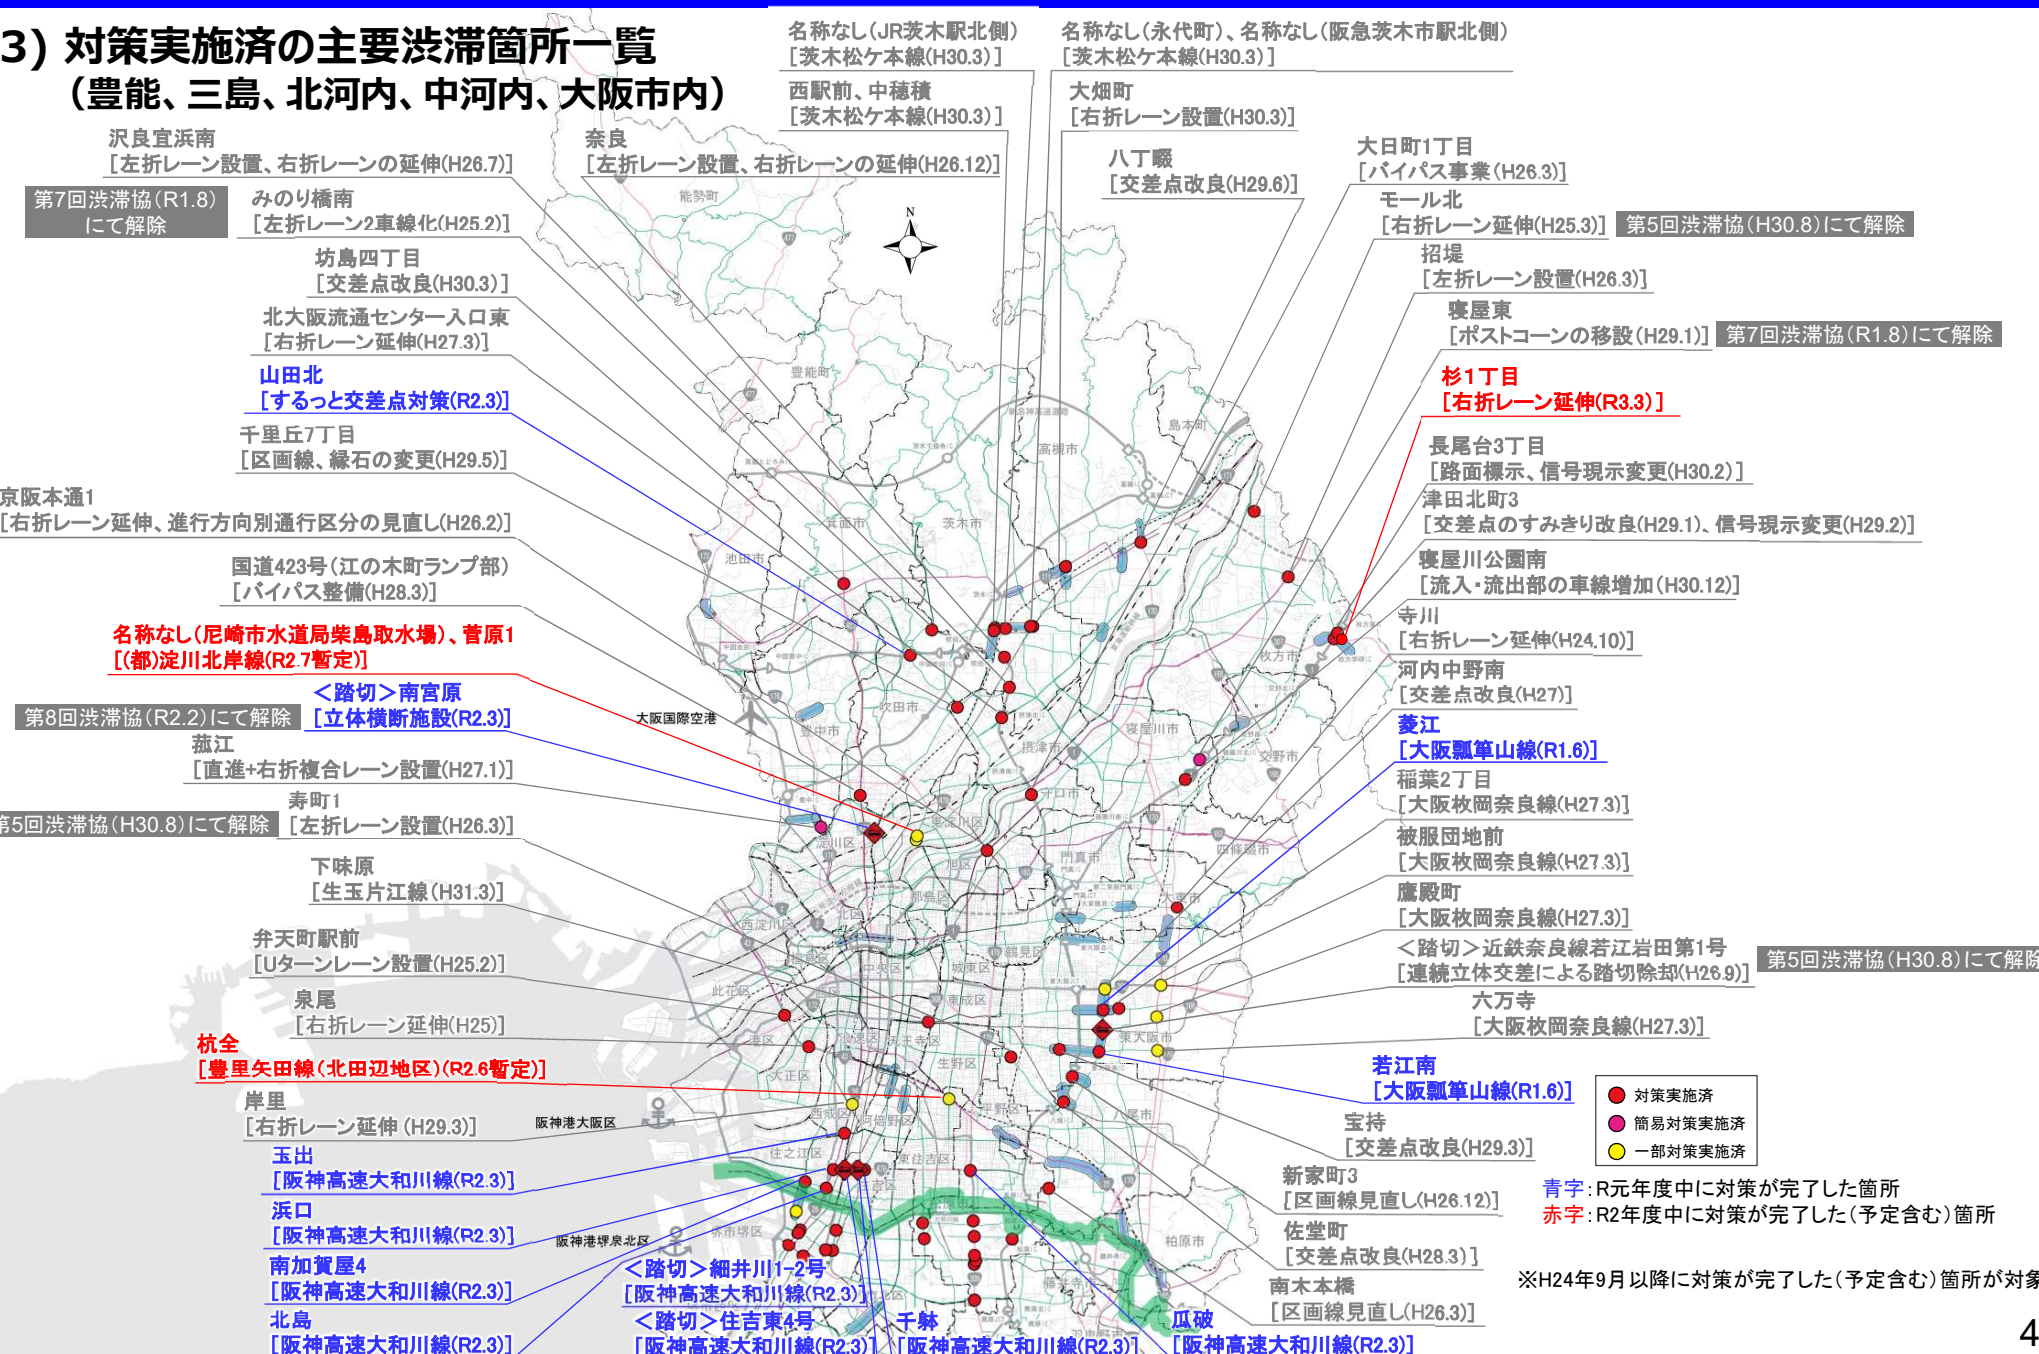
3) 対策実施済の主要渋滞箇所一覧
(豊能、三島、北河内、中河内、大阪市内)

名称なし(JR茨木駅北側)
[茨木松ケ本線(H30.3)]

名称なし(永代町)、名称なし(阪急茨木市駅北側)
[茨木松ケ本線(H30.3)]

西駅前、中穂積
[茨木松ケ本線(H30.3)]

大畑町
[右折レーン設置(H30.3)]

沢良宜浜南
[左折レーン設置、右折レーンの延伸(H26.7)]

奈良
[左折レーン設置、右折レーンの延伸(H26.12)]

八丁畷
[交差点改良(H29.6)]

大日町1丁目
[バイパス事業(H26.3)]

第7回渋滞協(R1.8)にて解除

みのり橋南
[左折レーン2車線化(H25.2)]

モール北
[右折レーン延伸(H25.3)]

第5回渋滞協(H30.8)にて解除

招堤
[左折レーン設置(H26.3)]

坊島四丁目
[交差点改良(H30.3)]

寝屋東
[ポストコーンの移設(H29.1)]

第7回渋滞協(R1.8)にて解除

北大阪流通センター入口東
[右折レーン延伸(H27.3)]

山田北
[するっと交差点対策(R2.3)]

杉1丁目
[右折レーン延伸(R3.3)]

千里丘7丁目
[区画線、縁石の変更(H29.5)]

長尾台3丁目
[路面標示、信号現示変更(H30.2)]

京阪本通1
[右折レーン延伸、進行方向別通行区分の見直し(H26.2)]

津田北町3
[交差点のすみきり改良(H29.1)、信号現示変更(H29.2)]

国道423号(江の木町ランプ部)
[バイパス整備(H28.3)]

寝屋川公園南
[流入・流出部の車線増加(H30.12)]

名称なし(尼崎市水道局柴島取水場)、菅原1
[(都)淀川北岸線(R2.7暫定)]

寺川
[右折レーン延伸(H24.10)]

<踏切>南宮原
[立体横断施設(R2.3)]

第8回渋滞協(R2.2)にて解除

河内中野南
[交差点改良(H27)]

菱江
[大阪瓢箪山線(R1.6)]

摂江
[直進+右折複合レーン設置(H27.1)]

稲葉2丁目
[大阪枚岡奈良線(H27.3)]

寿町1
[左折レーン設置(H26.3)]

第5回渋滞協(H30.8)にて解除

被服団地前
[大阪枚岡奈良線(H27.3)]

下味原
[生玉片江線(H31.3)]

鷹殿町
[大阪枚岡奈良線(H27.3)]

弁天町駅前
[Uターンレーン設置(H25.2)]

<踏切>近鉄奈良線若江岩田第1号
[連続立体交差による踏切除却(H26.9)]

第5回渋滞協(H30.8)にて解除

泉尾
[右折レーン延伸(H25)]

六万寺
[大阪枚岡奈良線(H27.3)]

杭全
[豊里矢田線(北田辺地区)(R2.6暫定)]

若江南
[大阪瓢箪山線(R1.6)]

岸里
[右折レーン延伸 (H29.3)]

宝持
[交差点改良(H29.3)]

玉出
[阪神高速大和川線(R2.3)]

新家町3
[区画線見直し(H26.12)]

浜口
[阪神高速大和川線(R2.3)]

佐堂町
[交差点改良(H28.3)]

南加賀屋4
[阪神高速大和川線(R2.3)]

<踏切>細井川1-2号
[阪神高速大和川線(R2.3)]

南本本橋
[区画線見直し(H26.3)]

北島
[阪神高速大和川線(R2.3)]

<踏切>住吉東4号
[阪神高速大和川線(R2.3)]

千躰
[阪神高速大和川線(R2.3)]

瓜破
[阪神高速大和川線(R2.3)]

対策実施済
簡易対策実施済
一部対策実施済

青字:R元年度中に対策が完了した箇所
赤字:R2年度中に対策が完了した(予定含む)箇所

※H24年9月以降に対策が完了した(予定含む)箇所が対象

大阪国際空港
阪神港大阪区
阪神港堺泉北区
能勢町
豊能町
島本町
高槻市
茨木市
箕面市
池田市
豊中市
吹田市
摂津市
寝屋川市
枚方市
交野市
門真市
守口市
四條畷市
大東市
東大阪市
八尾市
柏原市
松原市
堺市堺区

4